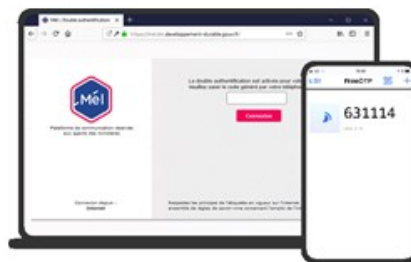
Mél : Double authentification

https://mel.din.developpement-durable.gouv.fr/

Mél

Plateforme de communication réservée aux agents des ministères

Connexion depuis : Internet

La double authentification est activée pour votre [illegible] Veuillez saisir le code généré par votre téléphone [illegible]

Connexion

Respectez les principes de l'étiquette en vigueur sur Internet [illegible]

Edit

FreeOTP

631114